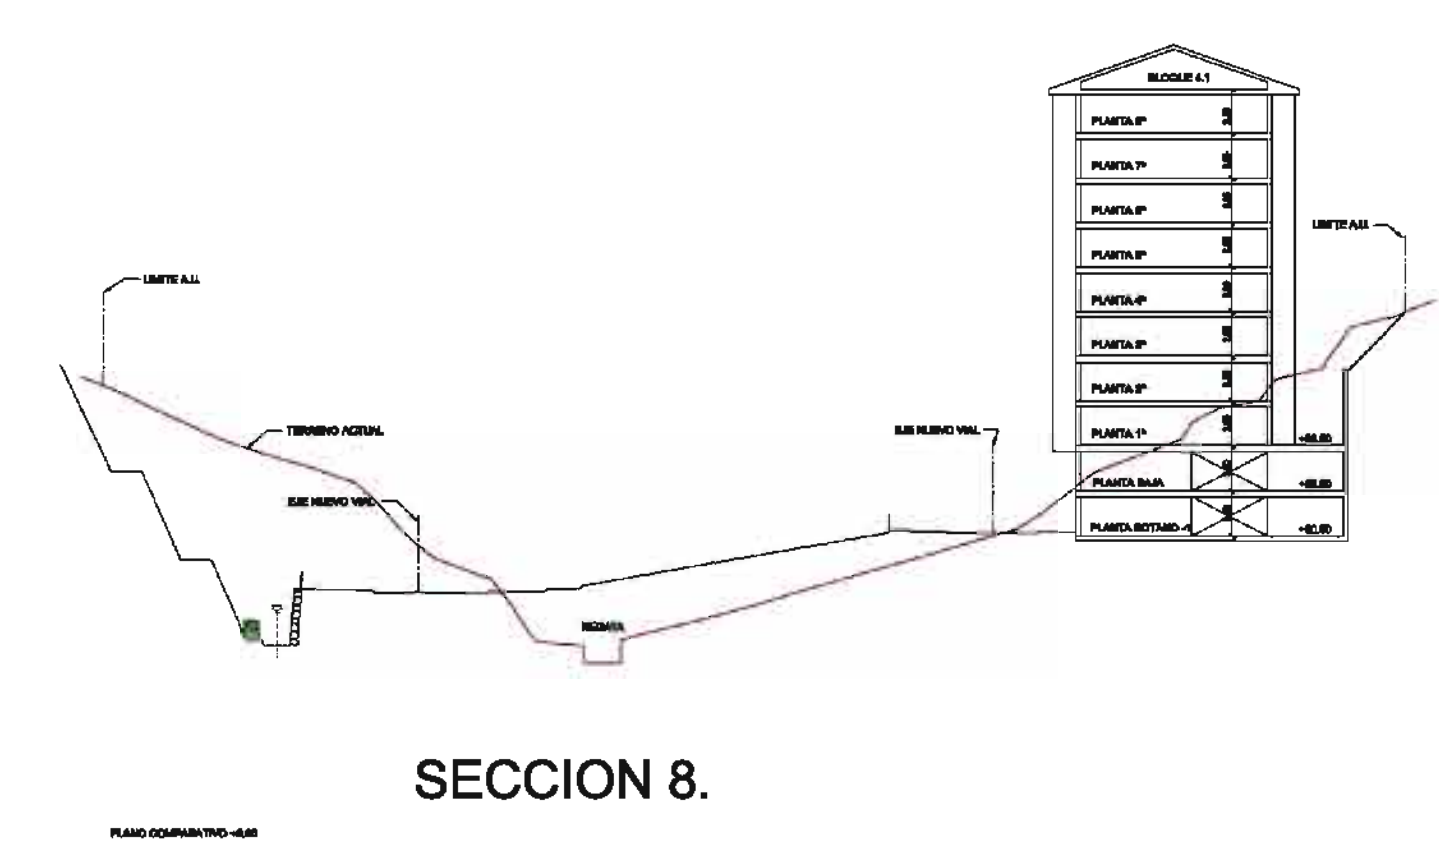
BLOQUE 4.1

PLANTA 8ª

PLANTA 7ª

PLANTA 6ª

PLANTA 5ª

PLANTA 4ª

PLANTA 3ª

PLANTA 2ª

PLANTA 1ª

PLANTA BAJA

PLANTA SOTANO -1

LIMITE A.U.

LIMITE A.U.

TERRENO ACTUAL

EJE NUEVO VIAL

EJE NUEVO VIAL

RIONUTA

SECCION 8.

PLANO COMPARATIVO -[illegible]